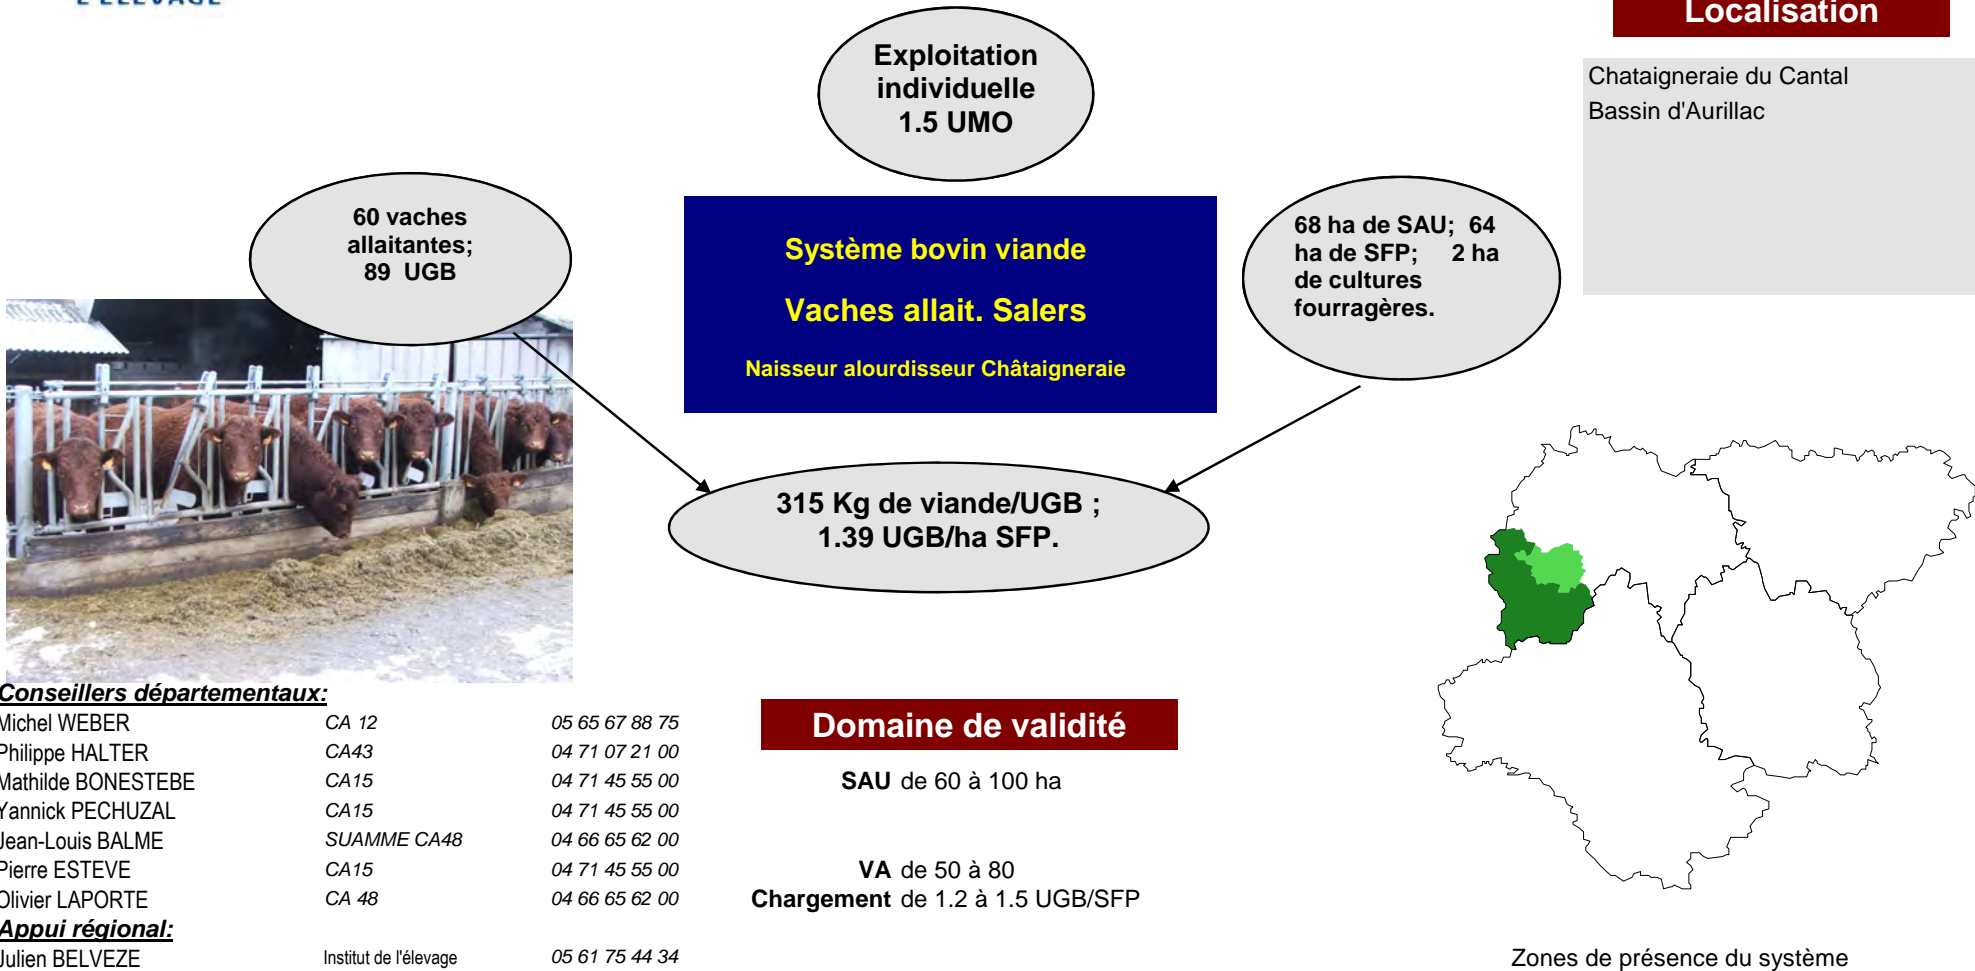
Localisation

Chataigneraie du Cantal
Bassin d'Aurillac

Exploitation individuelle
1.5 UMO

60 vaches allaitantes;
89 UGB

Système bovin viande

Vaches allait. Salers

Naisseur alourdisseur Châtaigneraie

68 ha de SAU; 64 ha de SFP; 2 ha de cultures fourragères.

315 Kg de viande/UGB ;
1.39 UGB/ha SFP.

Conseillers départementaux:

| | | |
|---|---|---|
| Michel WEBER | CA 12 | 05 65 67 88 75 |
| Philippe HALTER | CA43 | 04 71 07 21 00 |
| Mathilde BONESTEBE | CA15 | 04 71 45 55 00 |
| Yannick PECHUZAL | CA15 | 04 71 45 55 00 |
| Jean-Louis BALME | SUAMME CA48 | 04 66 65 62 00 |
| Pierre ESTEVE | CA15 | 04 71 45 55 00 |
| Olivier LAPORTE | CA 48 | 04 66 65 62 00 |

Appui régional:

| | | |
|---|---|---|
| Julien BELVEZE | Institut de l'élevage | 05 61 75 44 34 |

Domaine de validité

SAU de 60 à 100 ha

VA de 50 à 80
Chargement de 1.2 à 1.5 UGB/SFP

Zones de présence du système